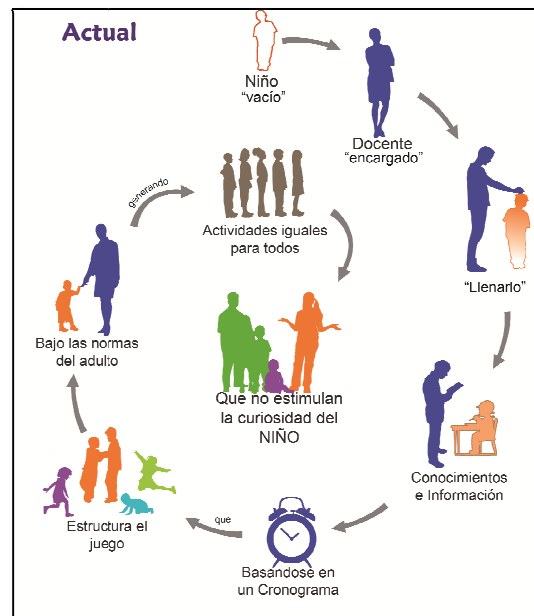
Actual

Niño "vacío"

Docente "encargado"

"Llenarlo"

Conocimientos e Información

Basandose en un Cronograma

que

Estructura el juego

Bajo las normas del adulto

generando

Actividades iguales para todos

Que no estimulan la curiosidad del NIÑO